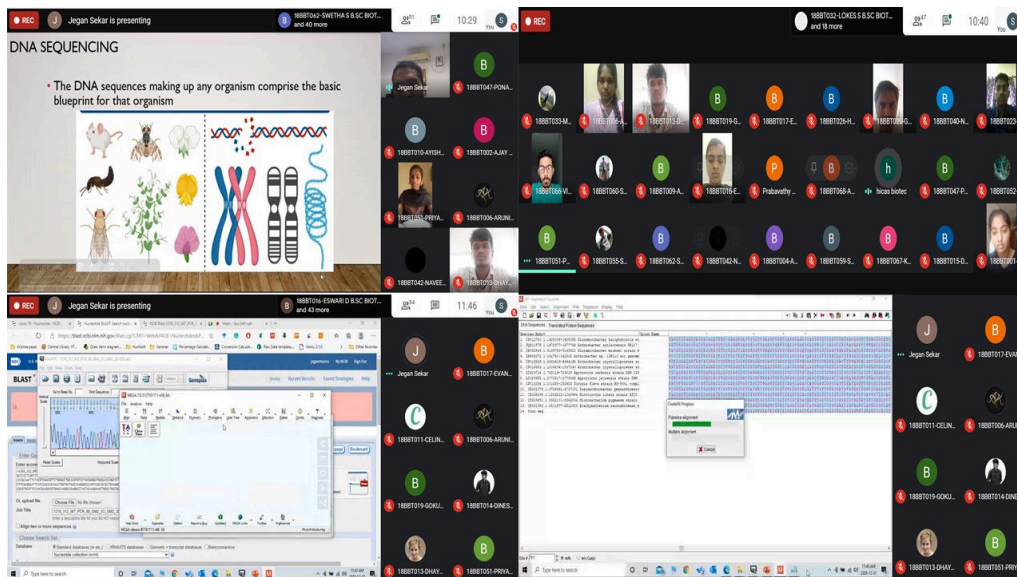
REC Jegan Sekar is presenting 18BBT062-SWETHA S B.SC BIOT... and 40 more 10:29 You

DNA SEQUENCING

• The DNA sequences making up any organism comprise the basic blueprint for that organism

Jegan Sekar 18BBT047-PONA...
18BBT010-AYISH... 18BBT002-AJAY ...
18BBT051-PRIYA... 18BBT006-ARUNI...
18BBT042-NAVEE... 18BBT013-DHAY...

REC 18BBT032-LOKES S B.SC BIOT... and 18 more 10:40 You

18BBT033-M... 18BBT06... 18BBT013-D... 18BBT019-G... 18BBT017-E... 18BBT026-H... 18BBT028-G... 18BBT040-N... 18BBT023...
18BBT066-VI... 18BBT060-S... 18BBT009-A... 18BBT016-E... Prabavathy ... 18BBT068-A... hicas biotec 18BBT047-P... 18BBT052...
18BBT051-P... 18BBT055-S... 18BBT062-S... 18BBT042-N... 18BBT004-A... 18BBT059-S... 18BBT067-K... 18BBT015-D... 18BBT001...

REC Jegan Sekar is presenting 18BBT016-ESWARI D B.SC BIOT... and 43 more 11:46

BLAST

Jegan Sekar 18BBT017-EVAN...
18BBT011-CELIN... 18BBT006-ARUNI...
18BBT019-GOKU... 18BBT014-DINES...
18BBT013-DHAY... 18BBT051-PRIYA...

Jegan Sekar 18BBT017-EVAN...
18BBT011-CELIN... 18BBT006-ARUNI...
18BBT019-GOKU... 18BBT014-DINES...
18BBT013-DHAY... 18BBT051-PRIY...

ClustalW Progress
Pairwise alignment
Multiple alignment
Cancel